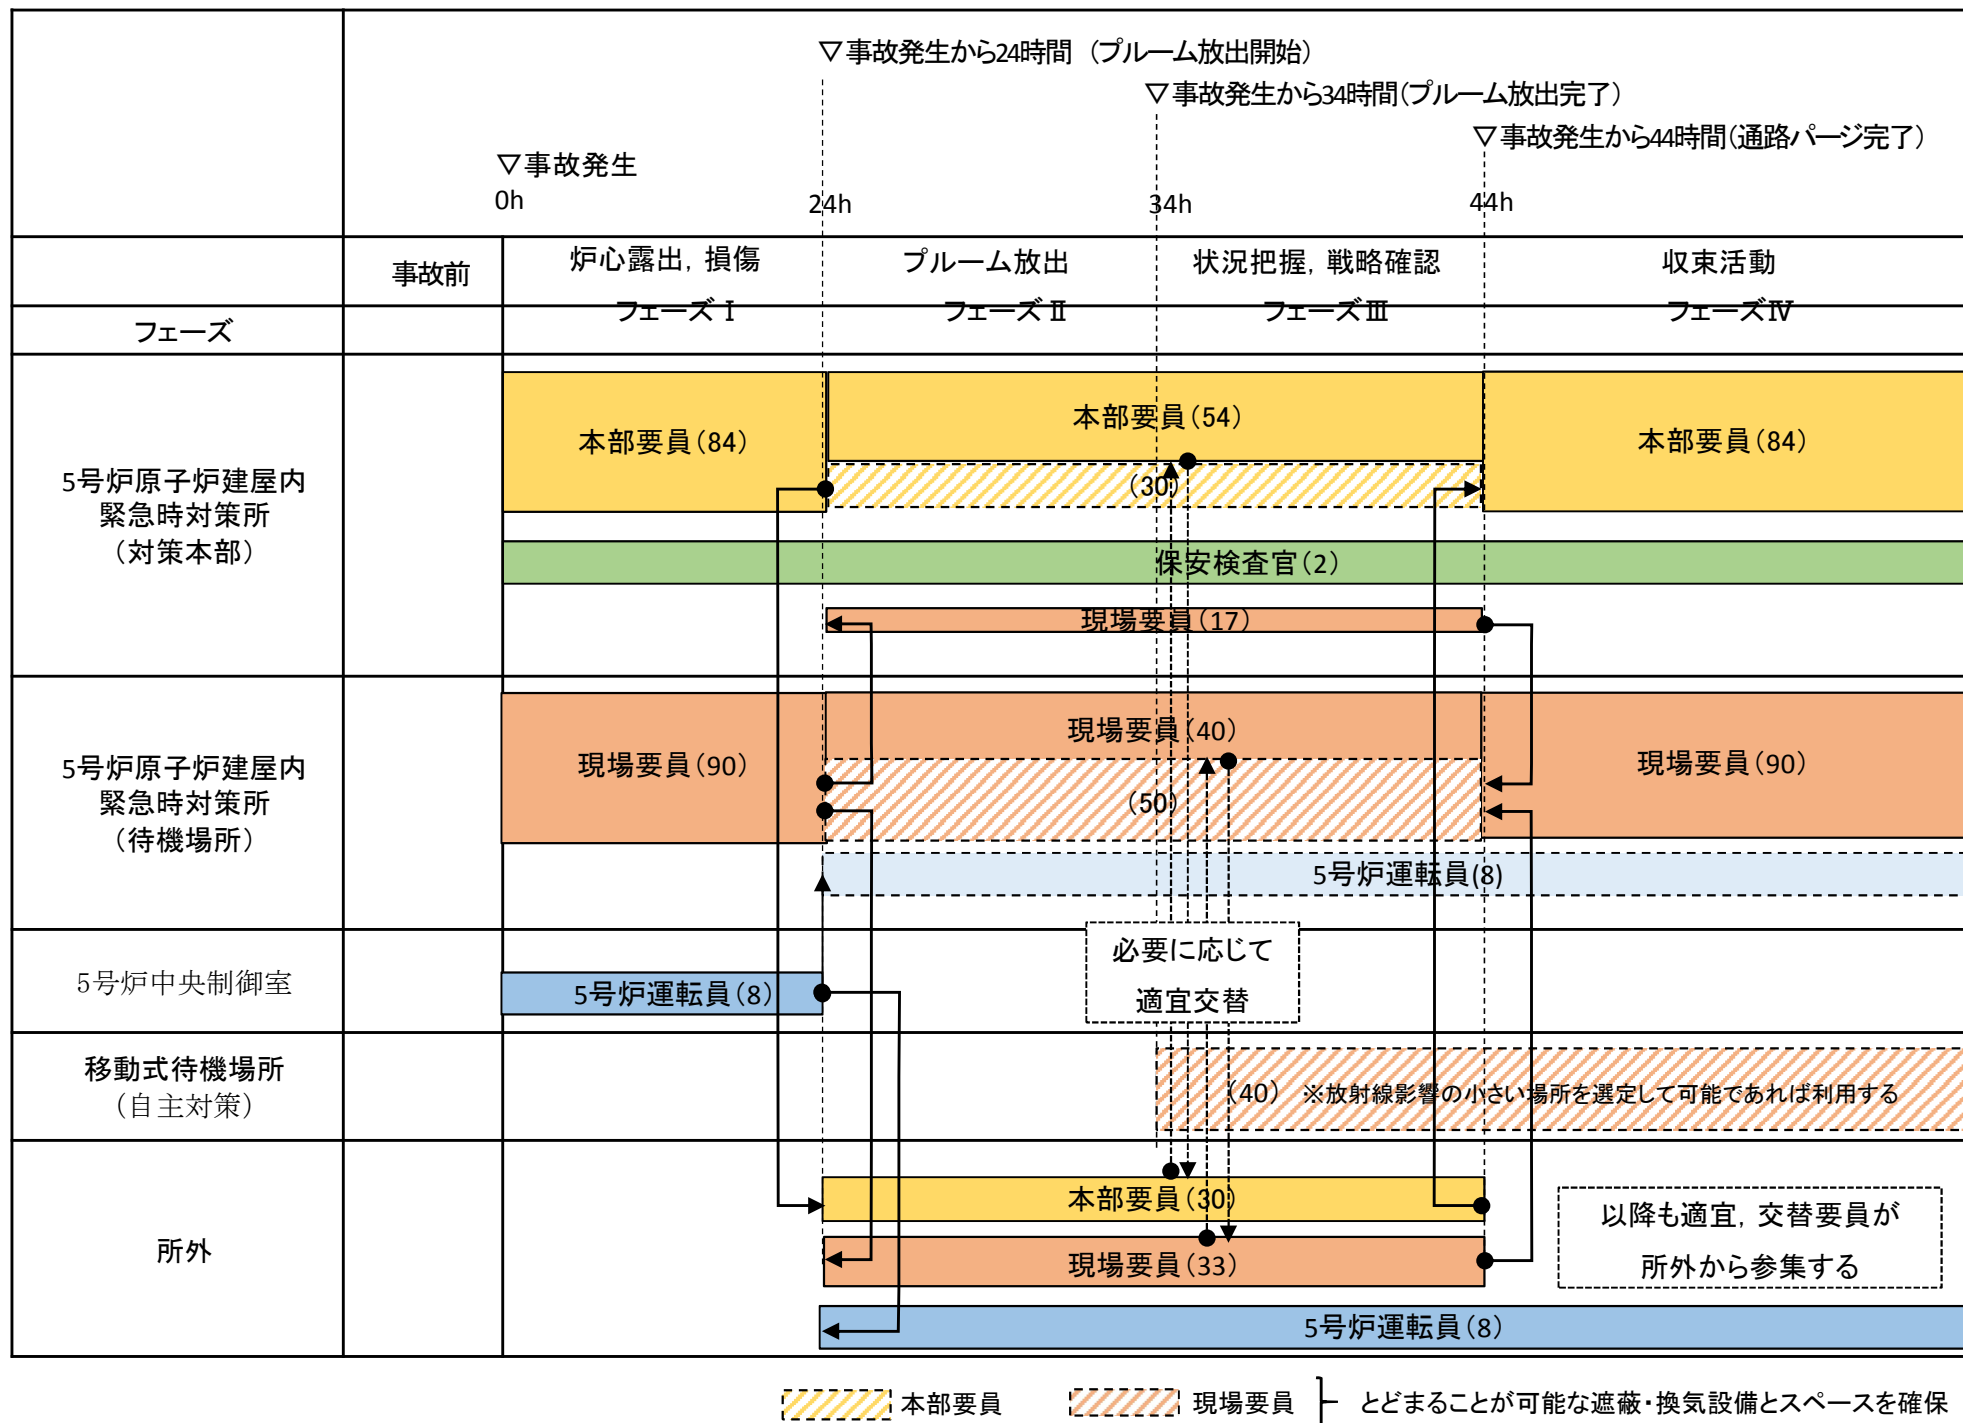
▽事故発生から24時間（プルーム放出開始）

▽事故発生から34時間(プルーム放出完了)

▽事故発生から44時間(通路パージ完了)

▽事故発生

0h

24h

34h

44h

事故前

炉心露出，損傷

フェーズⅠ

プルーム放出

フェーズⅡ

状況把握，戦略確認

フェーズⅢ

収束活動

フェーズⅣ

フェーズ

5号炉原子炉建屋内緊急時対策所（対策本部）

本部要員(84)

本部要員(54)

(30)

本部要員(84)

保安検査官(2)

現場要員(17)

5号炉原子炉建屋内緊急時対策所（待機場所）

現場要員(90)

現場要員(40)

(50)

現場要員(90)

5号炉運転員(8)

5号炉中央制御室

5号炉運転員(8)

必要に応じて

適宜交替

移動式待機場所（自主対策）

(40) ※放射線影響の小さい場所を選定して可能であれば利用する

所外

本部要員(30)

現場要員(33)

以降も適宜，交替要員が

所外から参集する

5号炉運転員(8)

本部要員

現場要員

とどまることが可能な遮蔽・換気設備とスペースを確保